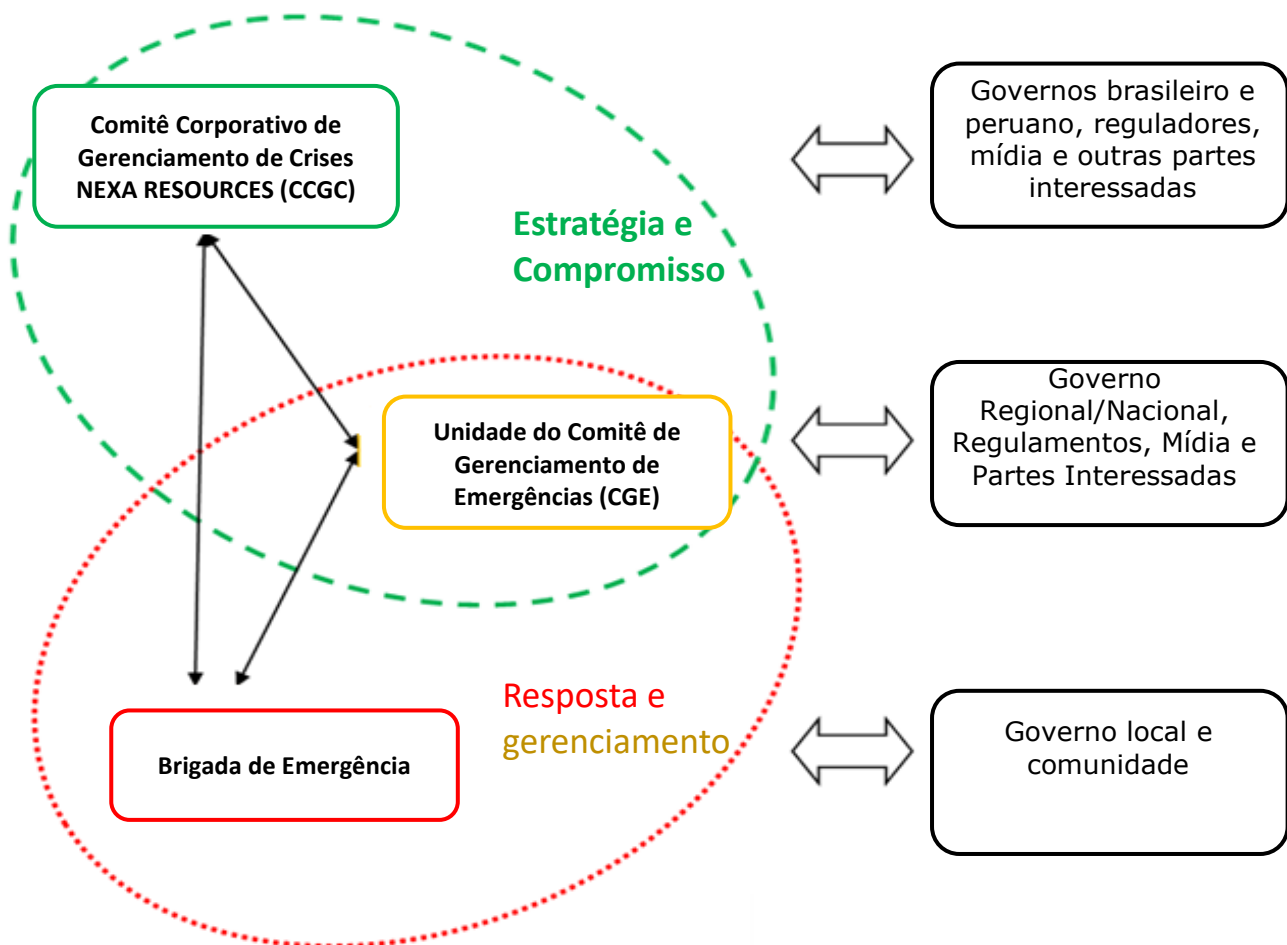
Comitê Corporativo de Gerenciamento de Crises NEXA RESOURCES (CCGC)

Estratégia e Compromisso

Governos brasileiro e peruano, reguladores, mídia e outras partes interessadas

Unidade do Comitê de Gerenciamento de Emergências (CGE)

Governo Regional/Nacional, Regulamentos, Mídia e Partes Interessadas

Resposta e gerenciamento

Brigada de Emergência

Governo local e comunidade